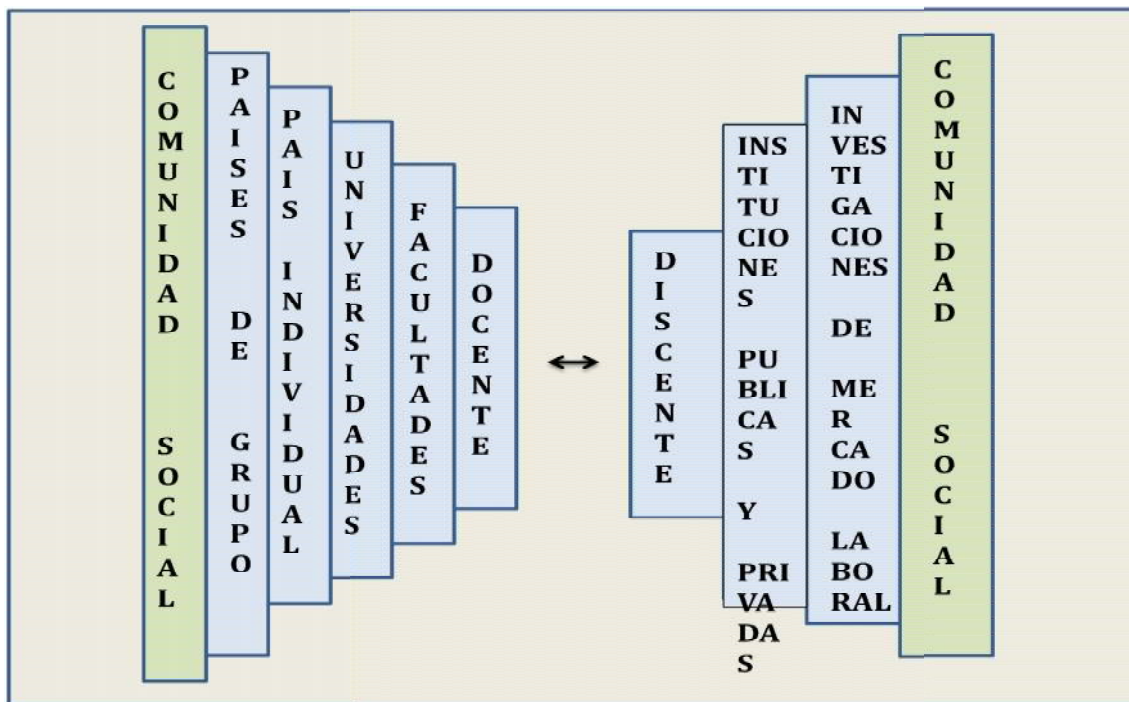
COMUNIDAD SOCIAL

PAISES DE GRUPO

PAIS INDIVIDUAL

UNIVERSIDADES

FACULTADES

DOCENTE

$\leftrightarrow$

DISCENTE

INSTITUCIONES PUBLICAS Y PRIVADAS

INVESTIGACIONES DE MERCADO LABORAL

COMUNIDAD SOCIAL